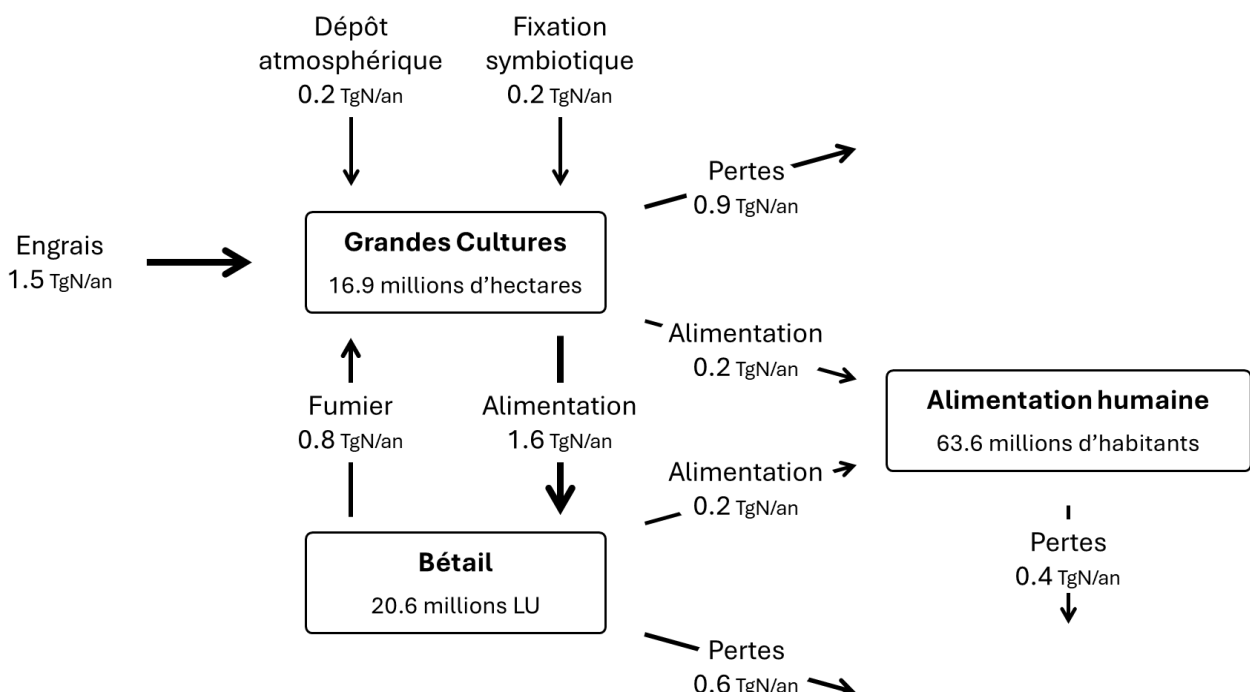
Dépôt atmosphérique
0.2 TgN/an

Fixation symbiotique
0.2 TgN/an

Pertes
0.9 TgN/an

Engrais
1.5 TgN/an

Grandes Cultures
16.9 millions d'hectares

Alimentation
0.2 TgN/an

Alimentation humaine
63.6 millions d'habitants

Fumier
0.8 TgN/an

Alimentation
1.6 TgN/an

Alimentation
0.2 TgN/an

Pertes
0.4 TgN/an

Bétail
20.6 millions LU

Pertes
0.6 TgN/an